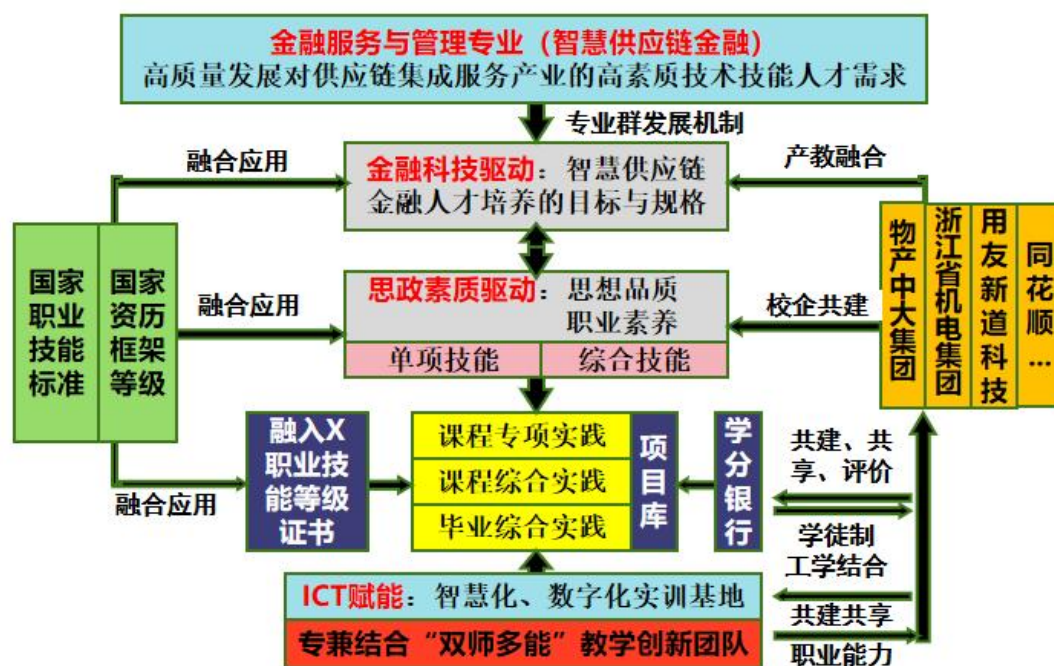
金融服务与管理专业（智慧供应链金融）
高质量发展对供应链集成服务产业的高素质技术技能人才需求

专业群发展机制

融合应用

金融科技驱动：智慧供应链金融人才培养的目标与规格

产教融合

国家职业技能标准

国家资历框架等级

融合应用

思政素质驱动：思想品质 职业素养

校企共建

单项技能

综合技能

物产中大集团

浙江省机电集团

用友新道科技

同花顺…

融入X职业技能等级证书

融合应用

课程专项实践

课程综合实践

毕业综合实践

项目库

学分银行

共建、共享、评价

学徒制工学结合

ICT赋能：智慧化、数字化实训基地

共建共享

专兼结合“双师多能”教学创新团队

职业能力